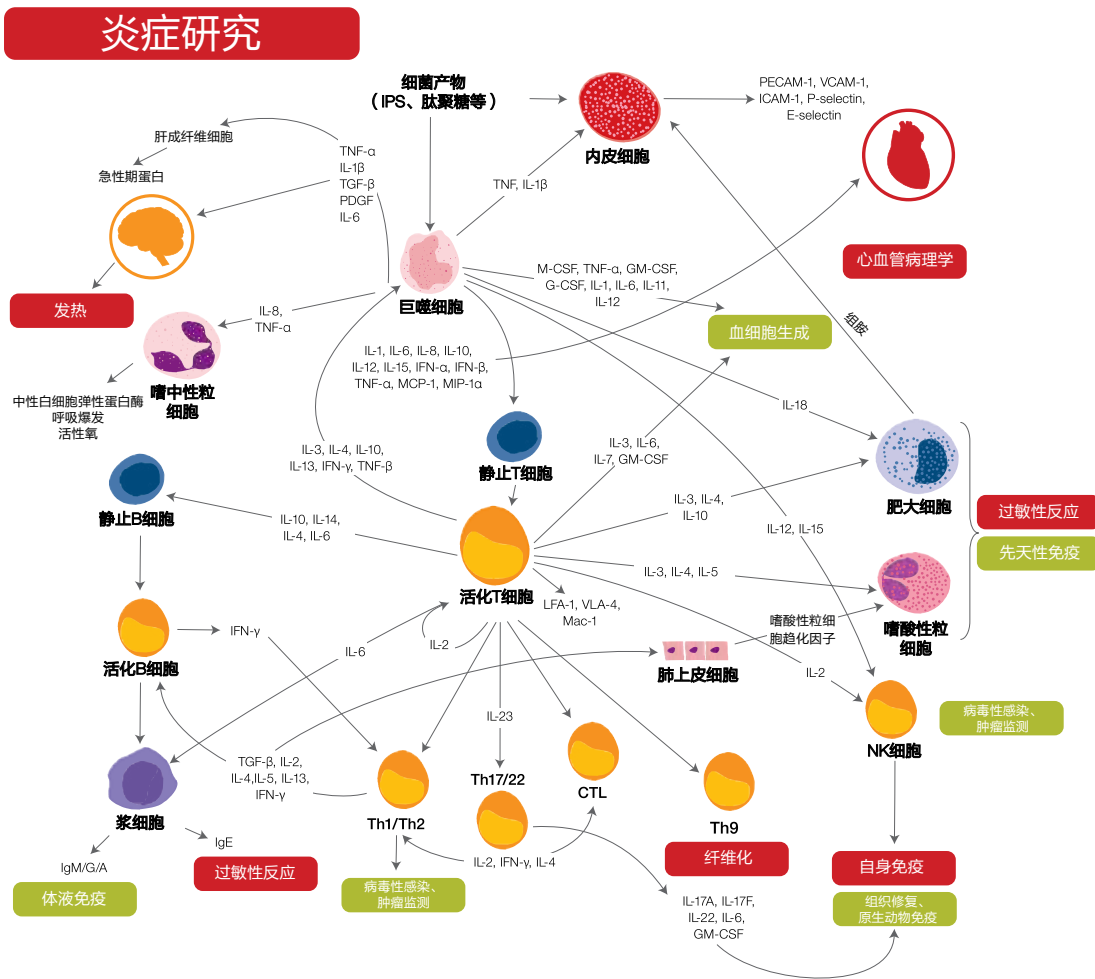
炎症研究

细菌产物
（IPS、肽聚糖等）

内皮细胞

PECAM-1, VCAM-1, ICAM-1, P-selectin, E-selectin

肝成纤维细胞

急性期蛋白

TNF-α
IL-1β
TGF-β
PDGF
IL-6

TNF, IL-1β

发热

巨噬细胞

M-CSF, TNF-α, GM-CSF, G-CSF, IL-1, IL-6, IL-11, IL-12

心血管病理学

血细胞生成

组胺

IL-8, TNF-α

嗜中性粒细胞

中性白细胞弹性蛋白酶
呼吸爆发
活性氧

IL-1, IL-6, IL-8, IL-10, IL-12, IL-15, IFN-α, IFN-β, TNF-α, MCP-1, MIP-1α

IL-18

静止T细胞

IL-3, IL-4, IL-10, IL-13, IFN-γ, TNF-β

IL-3, IL-6, IL-7, GM-CSF

肥大细胞

静止B细胞

IL-10, IL-14, IL-4, IL-6

IL-3, IL-4, IL-10

IL-12, IL-15

过敏性反应

先天性免疫

活化T细胞

IL-3, IL-4, IL-5

LFA-1, VLA-4, Mac-1

嗜酸性粒细胞趋化因子

嗜酸性粒细胞

活化B细胞

IFN-γ

IL-2

IL-6

肺上皮细胞

IL-2

NK细胞

病毒性感染、肿瘤监测

IL-23

浆细胞

TGF-β, IL-2, IL-4,IL-5, IL-13, IFN-γ

Th1/Th2

Th17/22

CTL

Th9

IgE

IgM/G/A

IL-2, IFN-γ, IL-4

纤维化

自身免疫

体液免疫

过敏性反应

病毒性感染、肿瘤监测

IL-17A, IL-17F, IL-22, IL-6, GM-CSF

组织修复、原生动物免疫